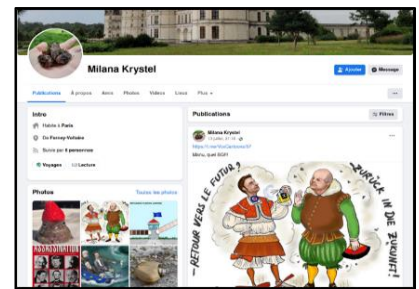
Milana Krystel

Ajouter Message

Publications À propos Amis Photos Vidéos Lieux Plus

Intro

Habite à Paris

De Ferney-Voltaire

Suivi par 6 personnes

Voyages Lecture

Photos Toutes les photos

Publications Filtres

Milana Krystel

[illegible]

Menu, quel 2021!

RETOUR VERS LE FUTUR?

ZURÜCK IN DIE ZUKUNFT!